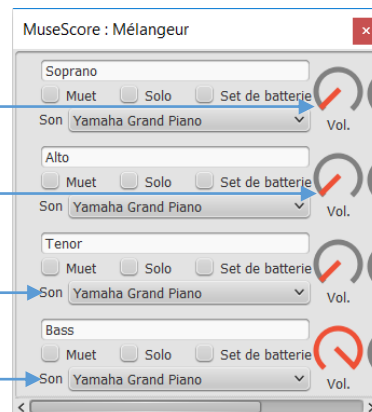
MuseScore : Mélangeur

Soprano
Muet Solo Set de batterie
Son Yamaha Grand Piano
Vol.

Alto
Muet Solo Set de batterie
Son Yamaha Grand Piano
Vol.

Tenor
Muet Solo Set de batterie
Son Yamaha Grand Piano
Vol.

Bass
Muet Solo Set de batterie
Son Yamaha Grand Piano
Vol.